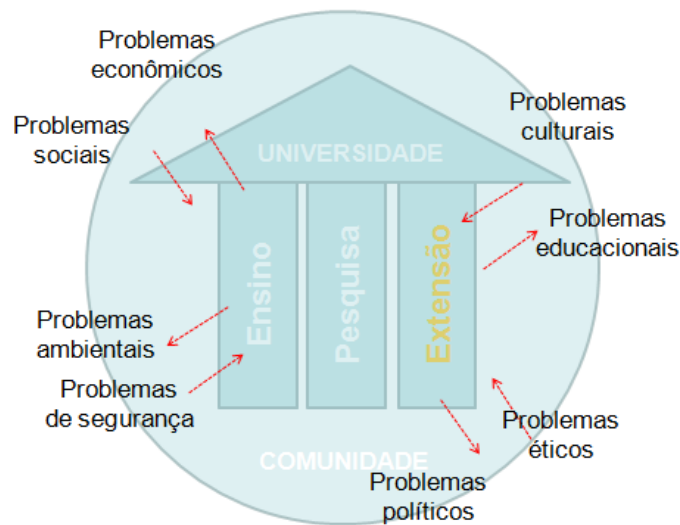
Problemas econômicos

Problemas sociais

UNIVERSIDADE

Problemas culturais

Problemas educacionais

Ensino

Pesquisa

Extensão

Problemas ambientais

Problemas de segurança

Problemas éticos

COMUNIDADE

Problemas políticos